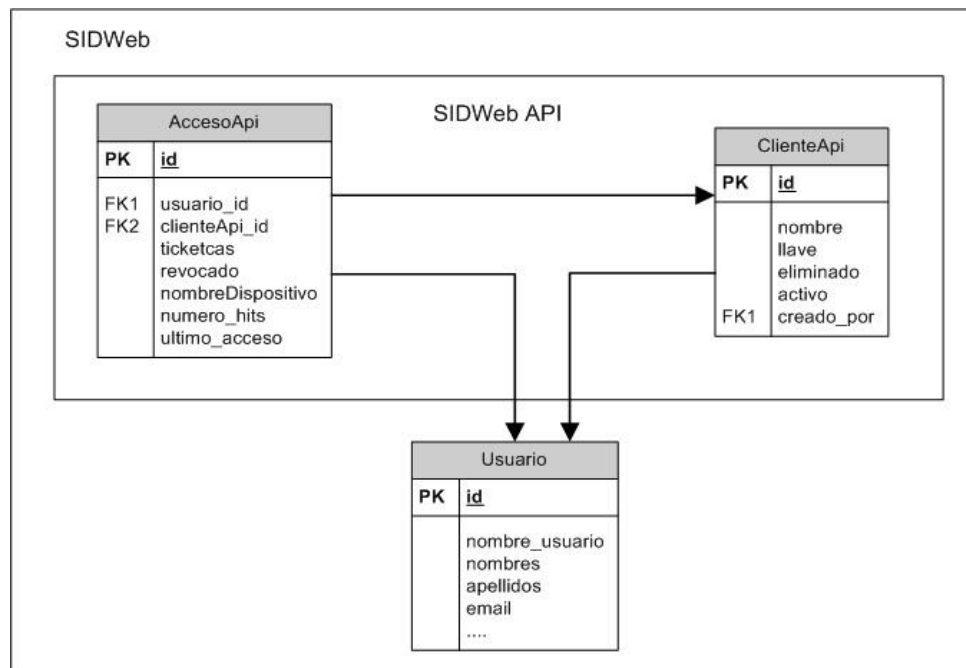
SIDWeb

SIDWeb API

| AccesoApi | |
|---|---|
| PK | id |
| FK1 | usuario_id |
| FK2 | clienteApi_id |
| | ticketcas |
| | revocado |
| | nombreDispositivo |
| | numero_hits |
| | ultimo_acceso |

| ClienteApi | |
|---|---|
| PK | id |
| | nombre |
| | llave |
| | eliminado |
| | activo |
| FK1 | creado_por |

| Usuario | |
|---|---|
| PK | id |
| | nombre_usuario |
| | nombres |
| | apellidos |
| | email |
| | .... |